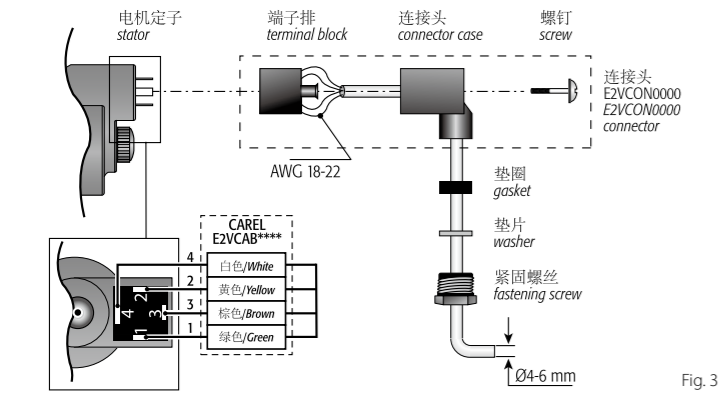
电机定子
stator

端子排
terminal block

连接头
connector case

螺钉
screw

连接头
E2VCON0000
E2VCON0000
connector

AWG 18-22

垫圈
gasket

垫片
washer

紧固螺丝
fastening screw

CAREL
E2VCAB****

4
白色/White
2
黄色/Yellow
3
棕色/Brown
1
绿色/Green

4 2
3
1

Ø4-6 mm

Fig. 3